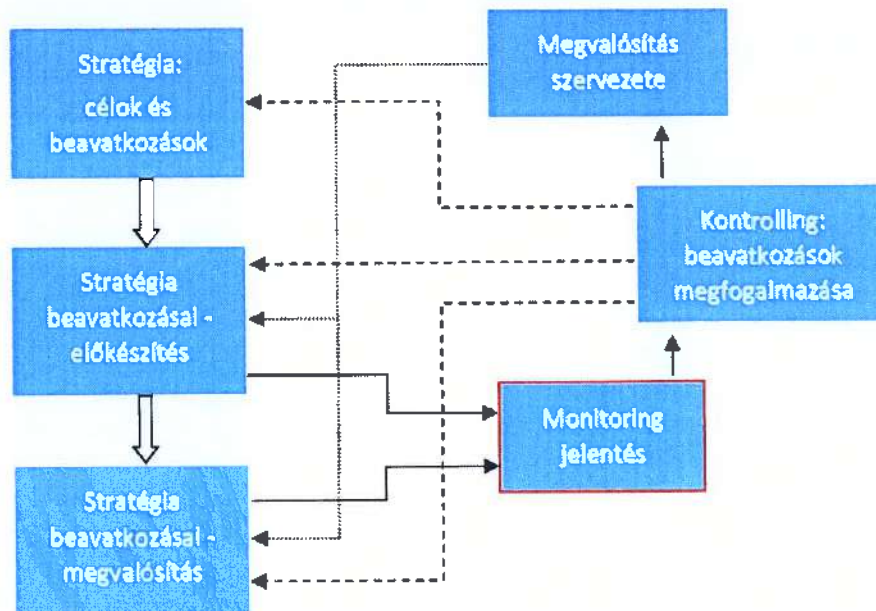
Stratégia: célok és beavatkozások

Stratégia beavatkozásai - előkészítés

Stratégia beavatkozásai - megvalósítás

Megvalósítás szervezete

Kontrolling: beavatkozások megfogalmazása

Monitoring jelentés